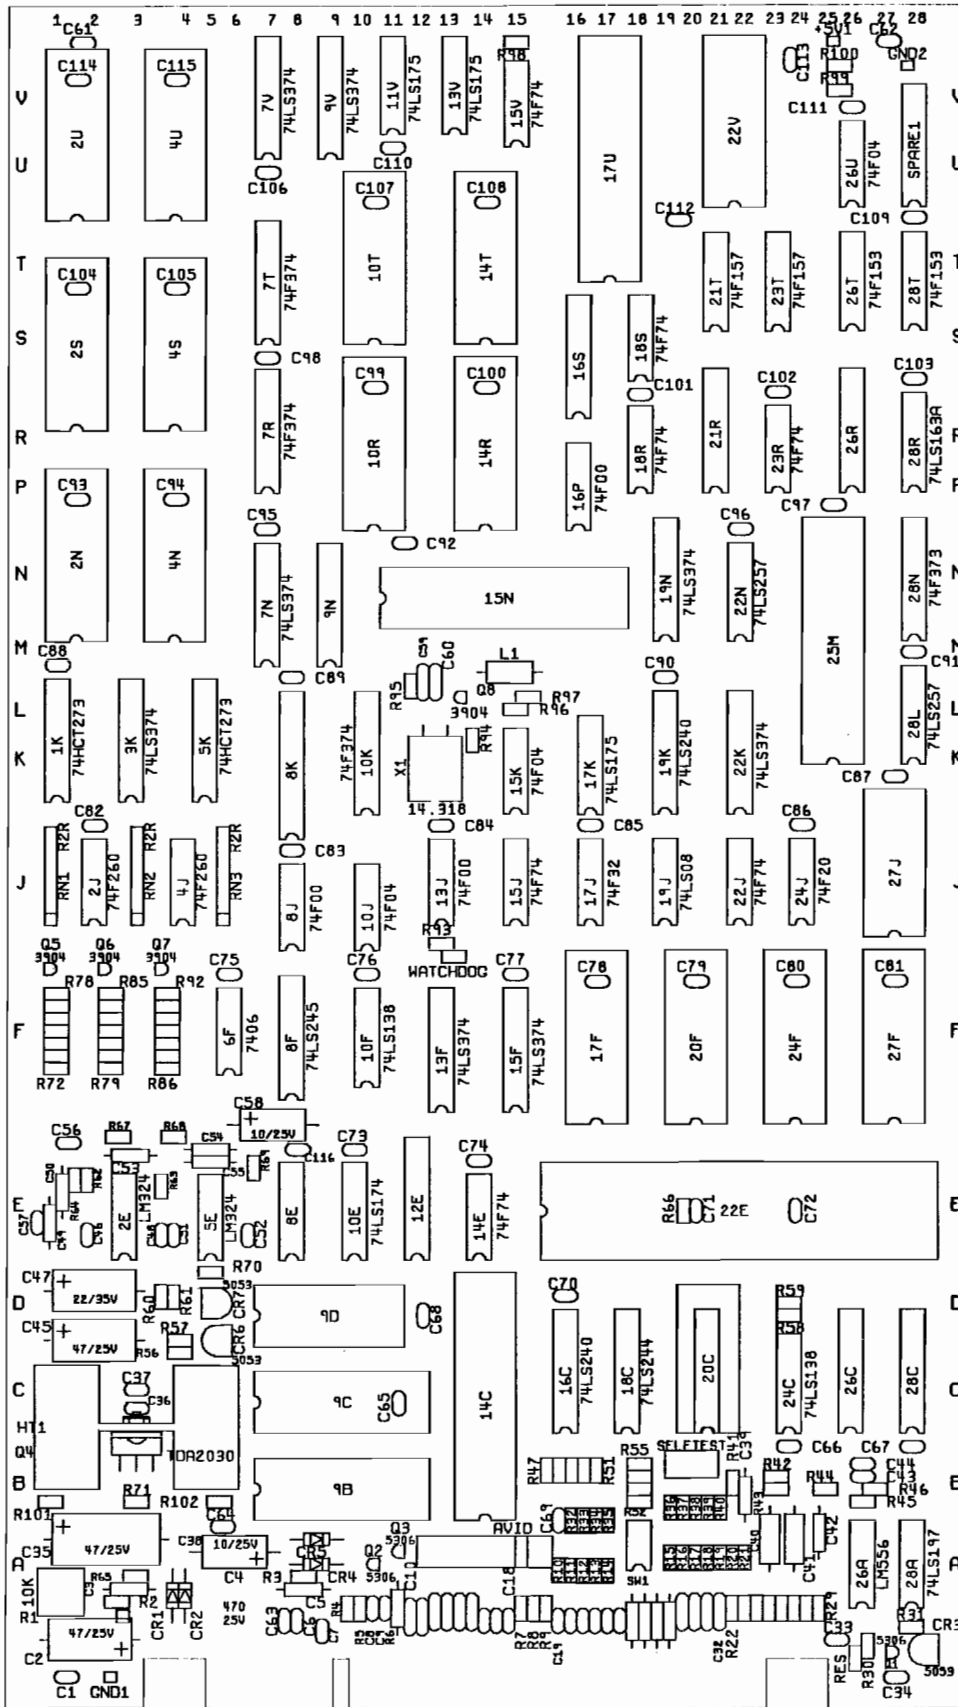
1 C61 2 3 4 5 6 7 8 9 10 11 12 13 14 15 16 17 18 19 20 21 22 23 24 25 26 27 28

C114 C115 R98 +5V1 C113 C62 R100 GND2 R99

V 2U 4U 7V 74LS374 9V 74LS374 11V 74LS175 13V 74LS175 15V 74F74 17U 22V C111 SPARE1 V

U C110 26U 74F04 U

C106 C107 C108 C112 C109

T C104 C105 7T 74F374 10T 14T 21T 74F157 23T 74F157 26T 74F153 28T 74F153 T

S 2S 4S 16S 18S 74F74 S

C98 C99 C100 C101 C102 C103

R 7R 74F374 10R 14R 18R 74F74 21R 23R 74F74 26R 28R 74LS163A R

P C93 C94 16P 74F00 P

C95 C97 C96

N 2N 4N 7N 74LS374 9N C92 15N 19N 74LS374 22N 74LS257 25M 28N 74F373 N

M C88 L1 C90 M C91

C89 C59 C60 Q8 R97 R95 3904 R96

L 1K 74HCT273 3K 74LS374 5K 74HCT273 8K 74F374 10K X1 R94 15K 74F04 17K 74LS175 19K 74LS240 22K 74LS374 28L 74LS257 L

K C87 K

14.318 C84 C85 C86

C82 C83

J RN1 R2R 2J 74F260 RN2 R2R 4J 74F260 RN3 R2R 8J 74F00 10J 74F04 13J 74F00 15J 74F74 17J 74F32 19J 74LS08 22J 74F74 24J 74F20 27J J

Q5 3904 Q6 3904 Q7 3904 R93

R78 R85 R92 C75 C76 WATCHDOG C77 C78 C79 C80 C81

F 6F 7406 8F 74LS245 10F 74LS138 13F 74LS374 15F 74LS374 17F 20F 24F 27F F

R72 R79 R86

C58 10/25V

C56 R67 R68 C54 C116 C73 C74

C50 C53 R62 R63 C55 R64

E C57 C44 C46 2E LM324 C48 C51 5E LM324 C52 8E 10E 74LS174 12E 14E 74F74 R66 C71 22E C72 E

R70

C47 22/35V R60 R61 5053 CR7

D C45 47/25V R56 R57 CR6 5053 9D C68 C70 R59 D

R58

C C37 C36 9C C65 14C 16C 74LS240 18C 74LS244 20C 24C 74LS138 26C 28C C

HT1

Q4 TDA2030 R55 SELFTEST R41 C39 C66 C67

R47 R51 R42 R44 C44 C43 R46

B R71 R102 9B R45 B

R101 C64 C69 R52

C35 47/25V C38 10/25V CR5 Q3 5306 AVID C40 C41 C42

A Q2 5306 C4 R3 CR4 C10 C18 SW1 26A LM556 28A 74LS197 A

10K R65 C3 CR3 C5 R4

R1 R2 CR1 CR2 470 25V C63 C7 R5 R6 R7 R8 R9 C19 C32 R22 R29 C33 R31 CR3

C2 47/25V 5306

C1 GND1 RES R30 C34 5059